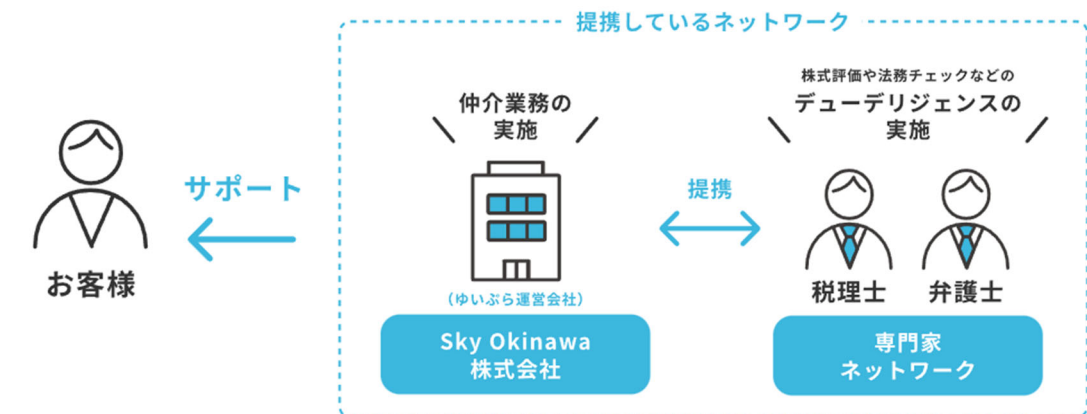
提携しているネットワーク

お客様

サポート

仲介業務の
実施

（ゆいぷら運営会社）

Sky Okinawa
株式会社

提携

株式評価や法務チェックなどの
デューデリジェンスの
実施

税理士

弁護士

専門家
ネットワーク